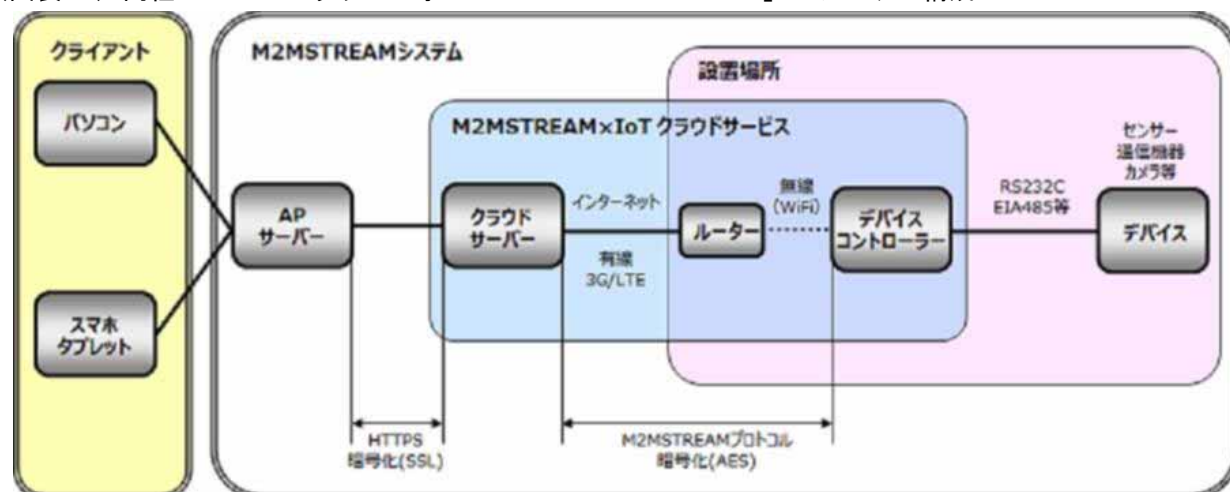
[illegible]

クライアント

パソコン

スマホ
タブレット

M2MSTREAMシステム

設置場所

M2MSTREAM×IoT クラウドサービス

AP
サーバー

クラウド
サーバー

インターネット

有線
3G/LTE

ルーター

無線
(WiFi)

デバイス
コントローラー

RS232C
EIA485等

センサー
通信機器
カメラ等

デバイス

HTTPS
暗号化(SSL)

M2MSTREAMプロトコル
暗号化(AES)